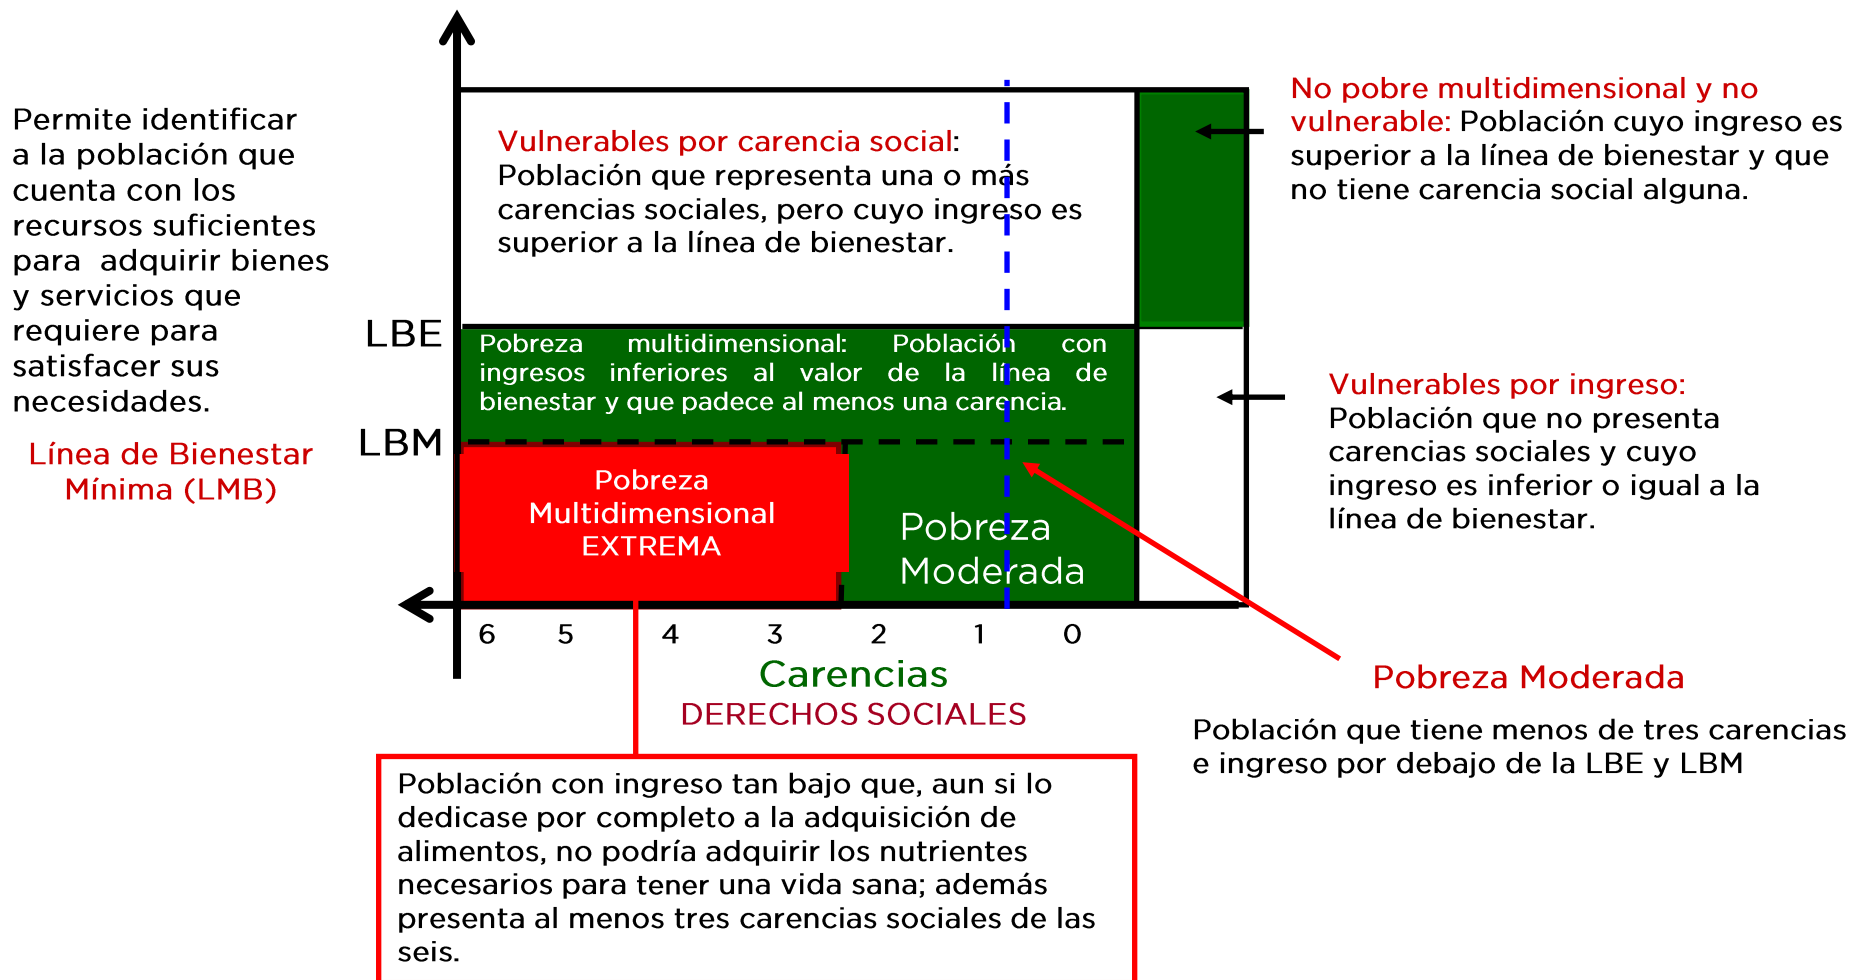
Permite identificar a la población que cuenta con los recursos suficientes para adquirir bienes y servicios que requiere para satisfacer sus necesidades.

Línea de Bienestar Mínima (LMB)

Vulnerables por carencia social: Población que representa una o más carencias sociales, pero cuyo ingreso es superior a la línea de bienestar.

No pobre multidimensional y no vulnerable: Población cuyo ingreso es superior a la línea de bienestar y que no tiene carencia social alguna.

LBE

Pobreza multidimensional: Población con ingresos inferiores al valor de la línea de bienestar y que padece al menos una carencia.

LBM

Vulnerables por ingreso: Población que no presenta carencias sociales y cuyo ingreso es inferior o igual a la línea de bienestar.

Pobreza Multidimensional EXTREMA

Pobreza Moderada

6 5 4 3 2 1 0

Carencias

DERECHOS SOCIALES

Pobreza Moderada

Población que tiene menos de tres carencias e ingreso por debajo de la LBE y LBM

Población con ingreso tan bajo que, aun si lo dedicase por completo a la adquisición de alimentos, no podría adquirir los nutrientes necesarios para tener una vida sana; además presenta al menos tres carencias sociales de las seis.